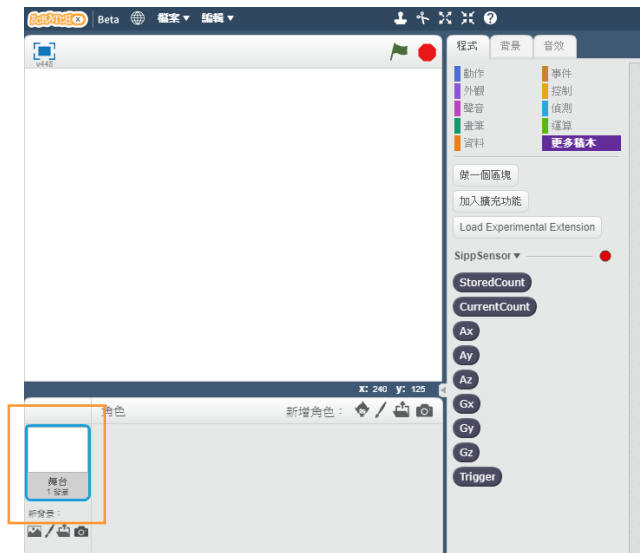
SCRATCH Beta 檔案 ▾ 編輯 ▾

v448

程式 背景 音效

動作
外觀
聲音
畫筆
資料
事件
控制
偵測
運算
更多積木

做一個區塊
加入擴充功能
Load Experimental Extension

SippSensor ▾

StoredCount
CurrentCount
Ax
Ay
Az
Gx
Gy
Gz
Trigger

x: 240 y: 125

角色 新增角色：

舞台
1 背景

新背景：